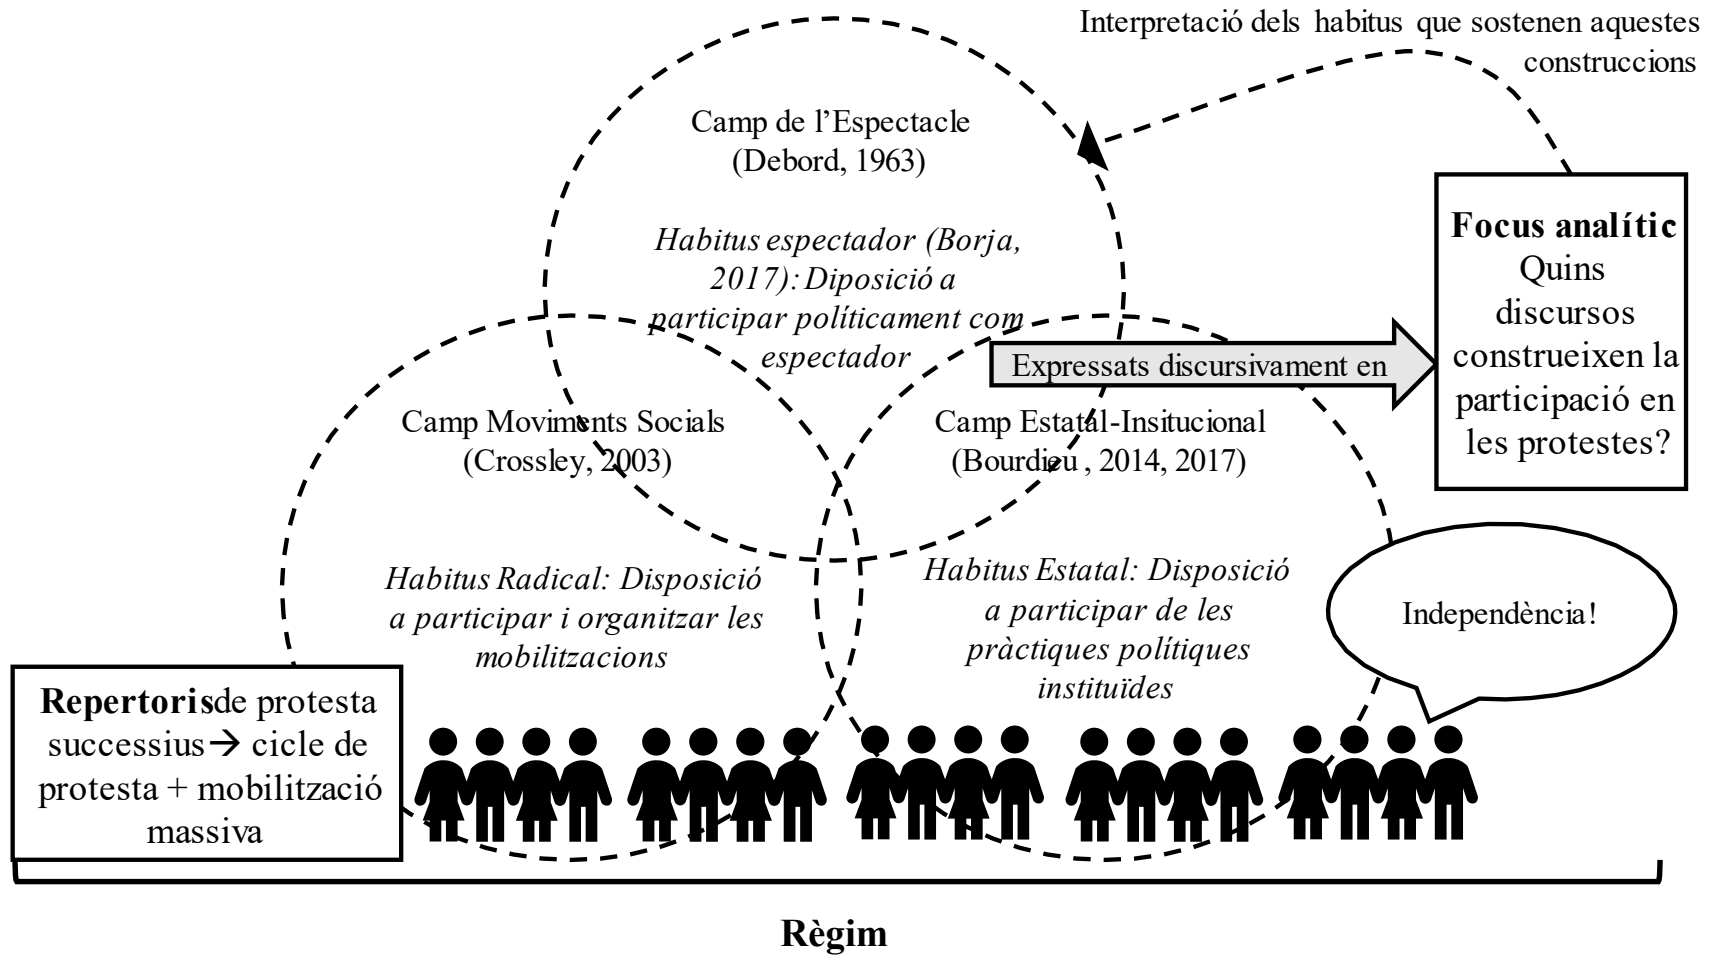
Interpretació dels habitus que sostenen aquestes construccions

Camp de l’Espectacle
(Debord, 1963)

Habitus espectador (Borja, 2017): Disposició a participar políticament com espectador

Focus analític
Quins discursos construeixen la participació en les protestes?

Expressats discursivament en

Camp Moviments Socials
(Crossley, 2003)

Camp Estatal-Insitucional
(Bourdieu , 2014, 2017)

Habitus Radical: Disposició a participar i organitzar les mobilitzacions

Habitus Estatal: Disposició a participar de les pràctiques polítiques instituïdes

Independència!

Repertorisde protesta successius→ cicle de protesta + mobilització massiva

Règim